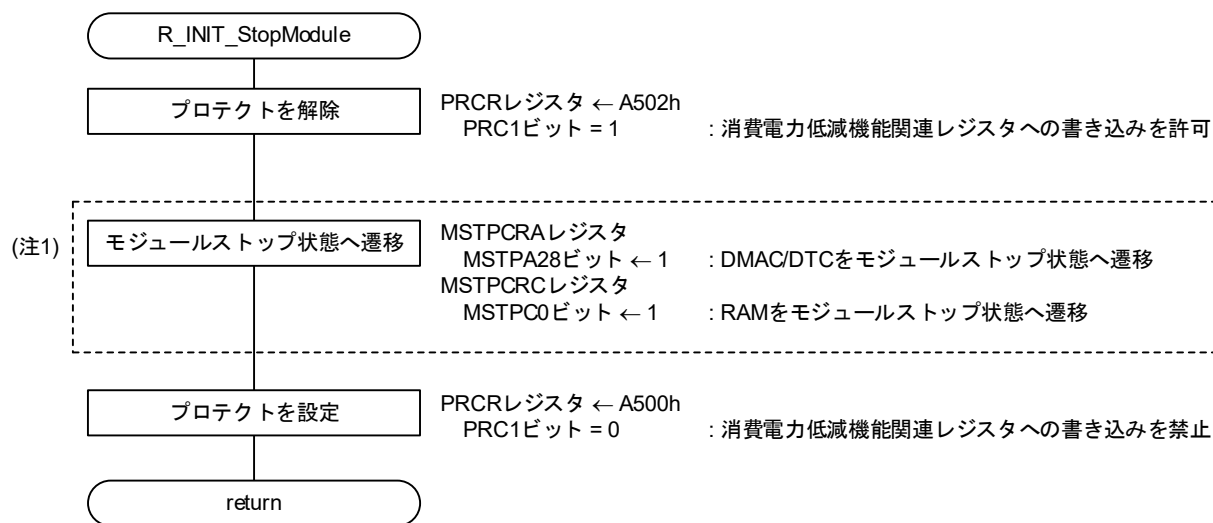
R_INIT_StopModule

プロテクトを解除

PRCRレジスタ ← A502h
PRC1ビット = 1 : 消費電力低減機能関連レジスタへの書き込みを許可

(注1)

モジュールストップ状態へ遷移

MSTPCRAレジスタ
MSTPA28ビット ← 1 : DMAC/DTCをモジュールストップ状態へ遷移
MSTPCRCレジスタ
MSTPC0ビット ← 1 : RAMをモジュールストップ状態へ遷移

プロテクトを設定

PRCRレジスタ ← A500h
PRC1ビット = 0 : 消費電力低減機能関連レジスタへの書き込みを禁止

return